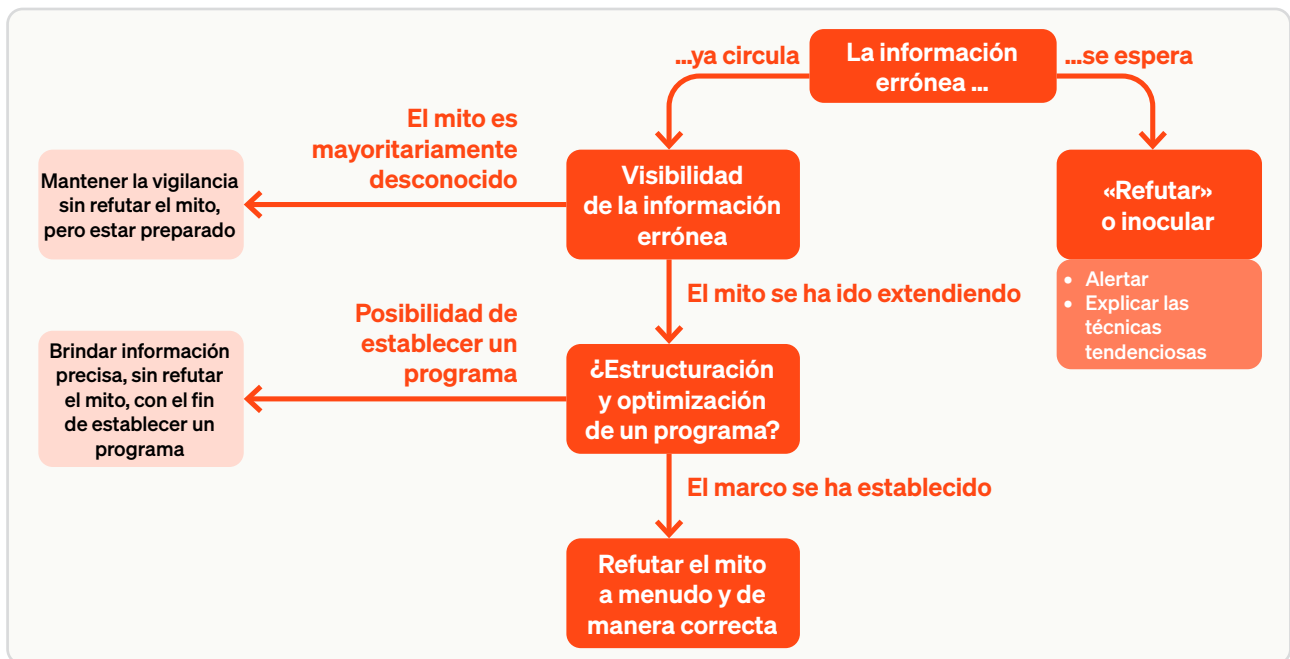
...ya circula

La información errónea ...

...se espera

El mito es mayoritariamente desconocido

Mantener la vigilancia sin refutar el mito, pero estar preparado

Visibilidad de la información errónea

«Refutar» o inocular

- Alertar
- Explicar las técnicas tendenciosas

El mito se ha ido extendiendo

Posibilidad de establecer un programa

Brindar información precisa, sin refutar el mito, con el fin de establecer un programa

¿Estructuración y optimización de un programa?

El marco se ha establecido

Refutar el mito a menudo y de manera correcta